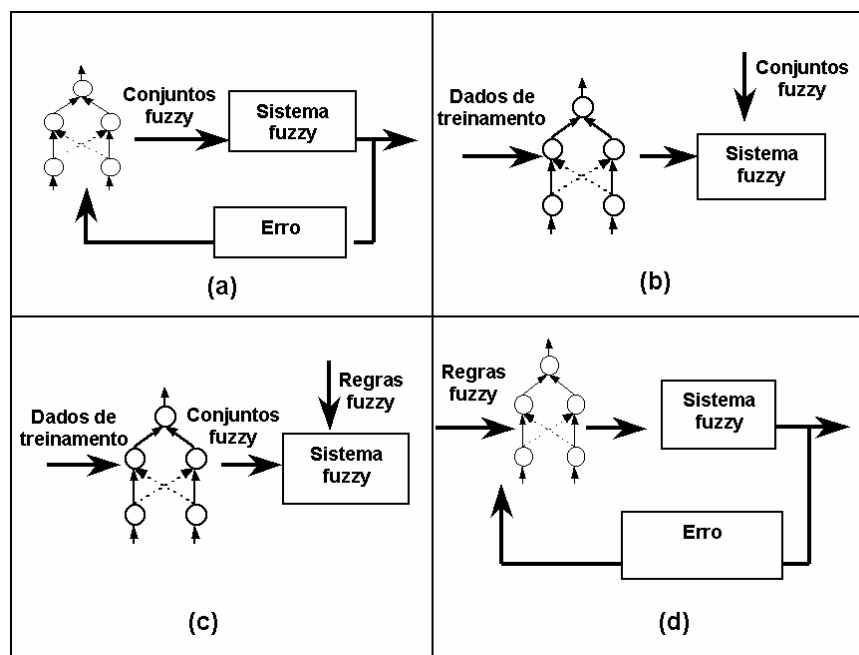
Conjuntos fuzzy

Sistema fuzzy

Erro

(a)

Conjuntos fuzzy

Dados de treinamento

Sistema fuzzy

(b)

Regras fuzzy

Dados de treinamento

Conjuntos fuzzy

Sistema fuzzy

(c)

Regras fuzzy

Sistema fuzzy

Erro

(d)